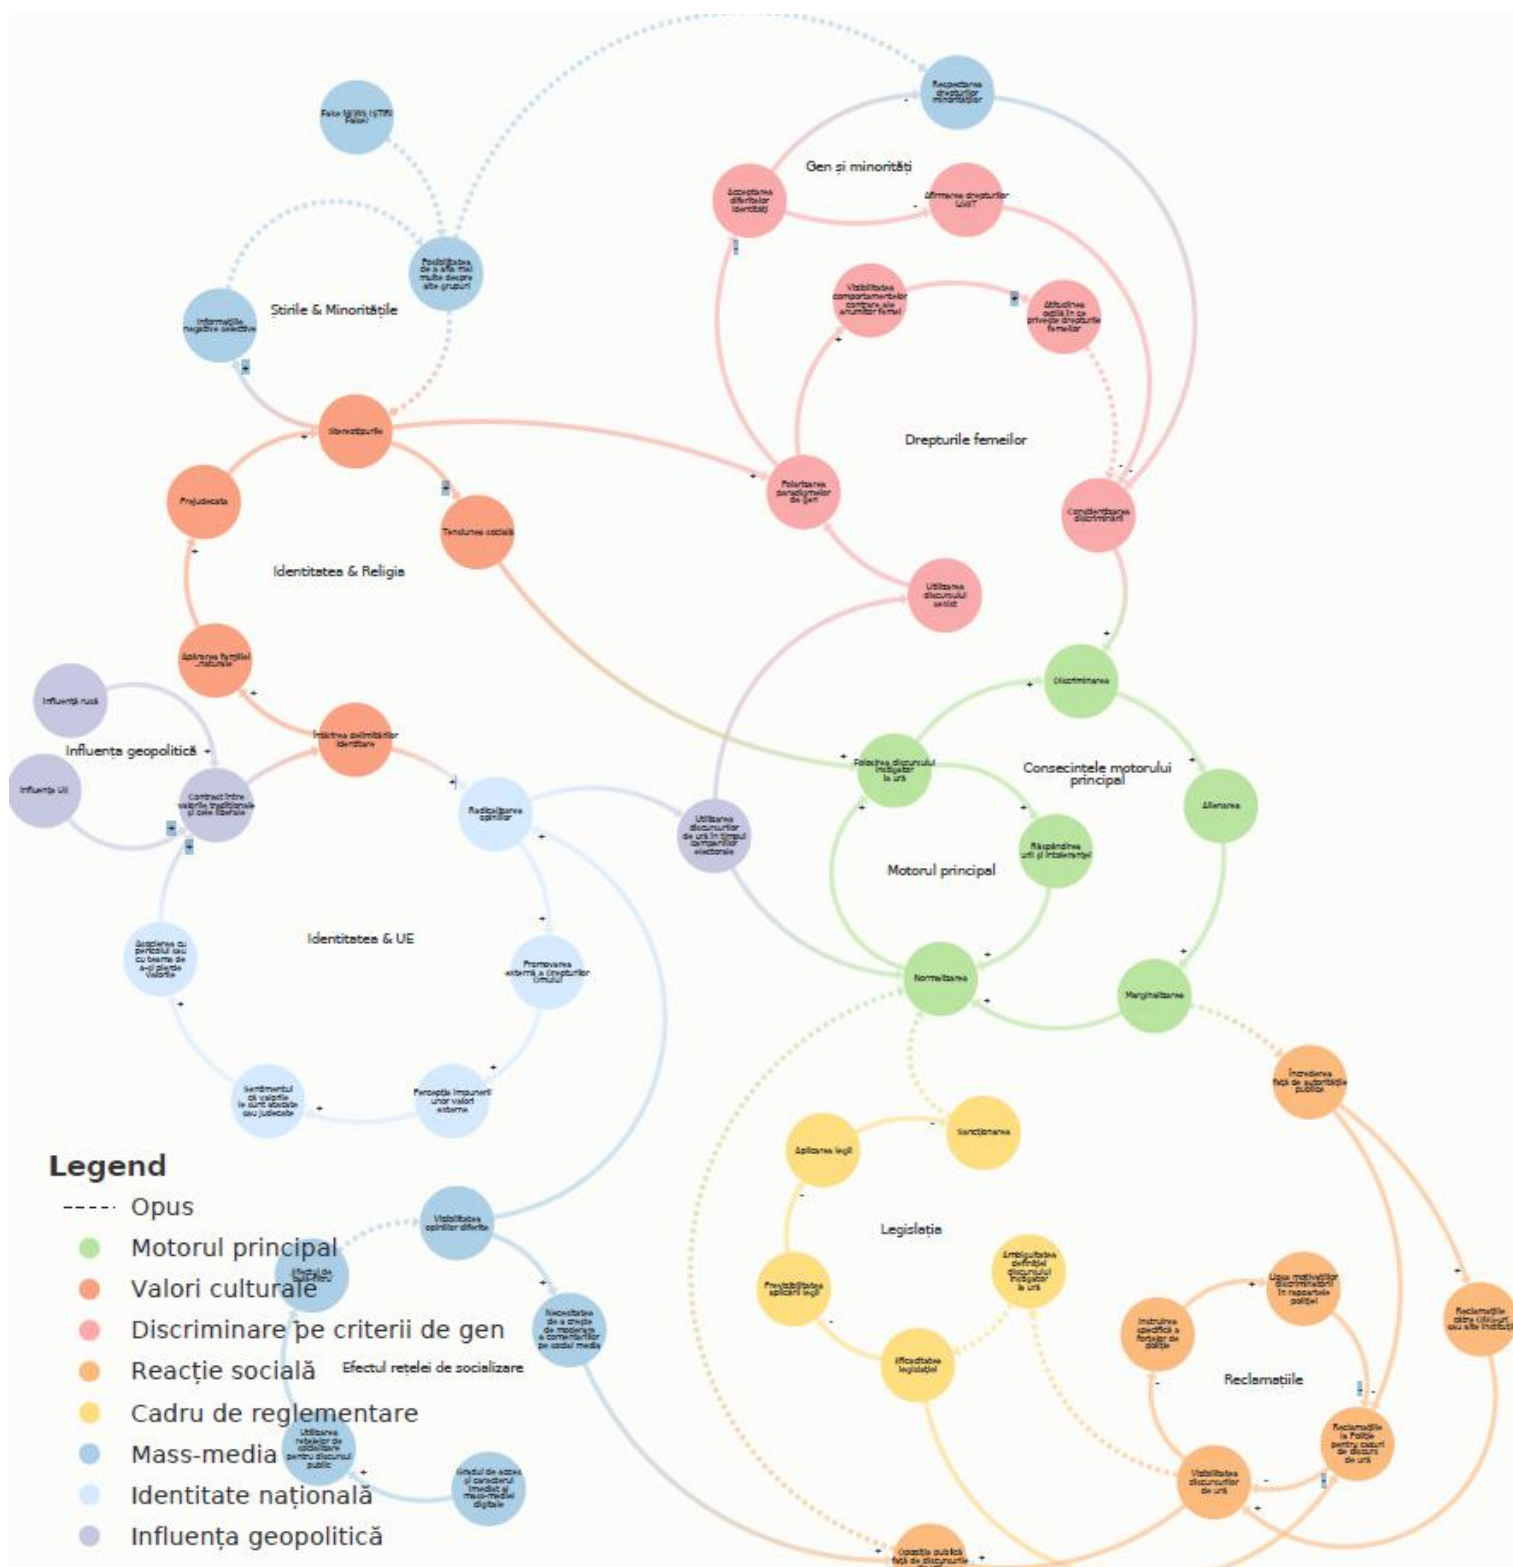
Gen și minorități

Știrile & Minoritățile

Drepturile femeilor

Identitatea & Religia

Influența geopolitică

Consecințele motorului principal

Motorul principal

Identitatea & UE

Legislația

Reclamațiile

Efectul rețelei de socializare

Fake NEWS (ȘTIRI False)

Posibilitatea de a afla mai multe despre alte grupuri

Informațiile negative selective

Respectarea drepturilor minorităților

Acceptarea diferitelor identități

Afirmarea drepturilor LGBT

Vizibilitatea comportamentelor contrare ale anumitor femei

Atitudinea ostilă în ce privește drepturile femeilor

Stereotipurile

Prejudecata

Tendunța socială

Polarizarea paradigmelor de gen

Conștientizarea discriminării

Utilizarea discursului sexist

Aplicarea familiei naturale

Întărirea delimitărilor identitare

Influență rusă

Influența UE

Contract între valorile tradiționale și cele liberale

Radicalizarea opiniilor

Utilizarea discursurilor de ură în timpul campaniilor electorale

Folosirea discursului instigator la ură

Discriminarea

Alienarea

Răspândirea urii și intoleranței

Normalizarea

Marginalizarea

Asocierea cu pericolul sau cu teama de a-și pierde valorile

Promovarea externă a drepturilor omului

Sentimentul că valorile le sunt atacate sau judecate

Percepția impunerii unor valori externe

Încrederea față de autoritățile publice

Aplicarea legii

Sancționarea

Previzibilitatea aplicării legii

Eficacitatea legislației

Ambiguitatea definiției discursului instigator la ură

Instruirea specifică a forțelor de poliție

Lipsa motivațiilor discriminatorii în rapoartele poliției

Reclamațiile către Ombudsman sau alte instituții

Reclamațiile la Poliție pentru cazuri de discurs de ură

Vizibilitatea discursurilor de ură

Opoziția publică față de discursurile

Vizibilitatea opiniilor diferite

Efectul de Echo Chamber

Necesitatea de a crește de moderare a conținutului pe social media

Utilizarea rețelelor de socializare pentru discursul public

Gradul de acces și caracterul imediat al mass-media digitale

Legend
Opus
Motorul principal
Valori culturale
Discriminare pe criterii de gen
Reacție socială
Cadru de reglementare
Mass-media
Identitate națională
Influența geopolitică